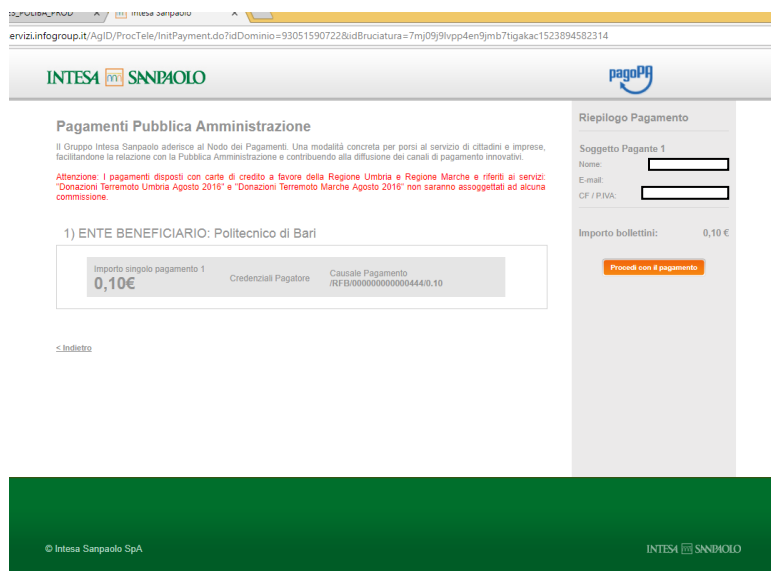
S_POLIBA_PROD × Intesa Sanpaolo ×

ervizi.infogroup.it/AgID/ProcTele/InitPayment.do?idDominio=93051590722&idBruciatura=7mj09j9lvpp4en9jmb7tigakac1523894582314

INTESA SANPAOLO

pagoPA

Pagamenti Pubblica Amministrazione

Il Gruppo Intesa Sanpaolo aderisce al Nodo dei Pagamenti. Una modalità concreta per porsi al servizio di cittadini e imprese, facilitandone la relazione con la Pubblica Amministrazione e contribuendo alla diffusione dei canali di pagamento innovativi.

Attenzione: I pagamenti disposti con carte di credito a favore della Regione Umbria e Regione Marche e riferiti ai servizi: "Donazioni Terremoto Umbria Agosto 2016" e "Donazioni Terremoto Marche Agosto 2016" non saranno assoggettati ad alcuna commissione.

1) ENTE BENEFICIARIO: Politecnico di Bari

| Importo singolo pagamento 1 0,10€ | Credenziali Pagatore | Causale Pagamento /RFB/000000000000444/0.10 |
|---|---|---|

< Indietro

Riepilogo Pagamento

Soggetto Pagante 1

Nome:

E-mail:

CF / P.IVA:

Importo bollettini: 0,10 €

Procedi con il pagamento

© Intesa Sanpaolo SpA

INTESA SANPAOLO